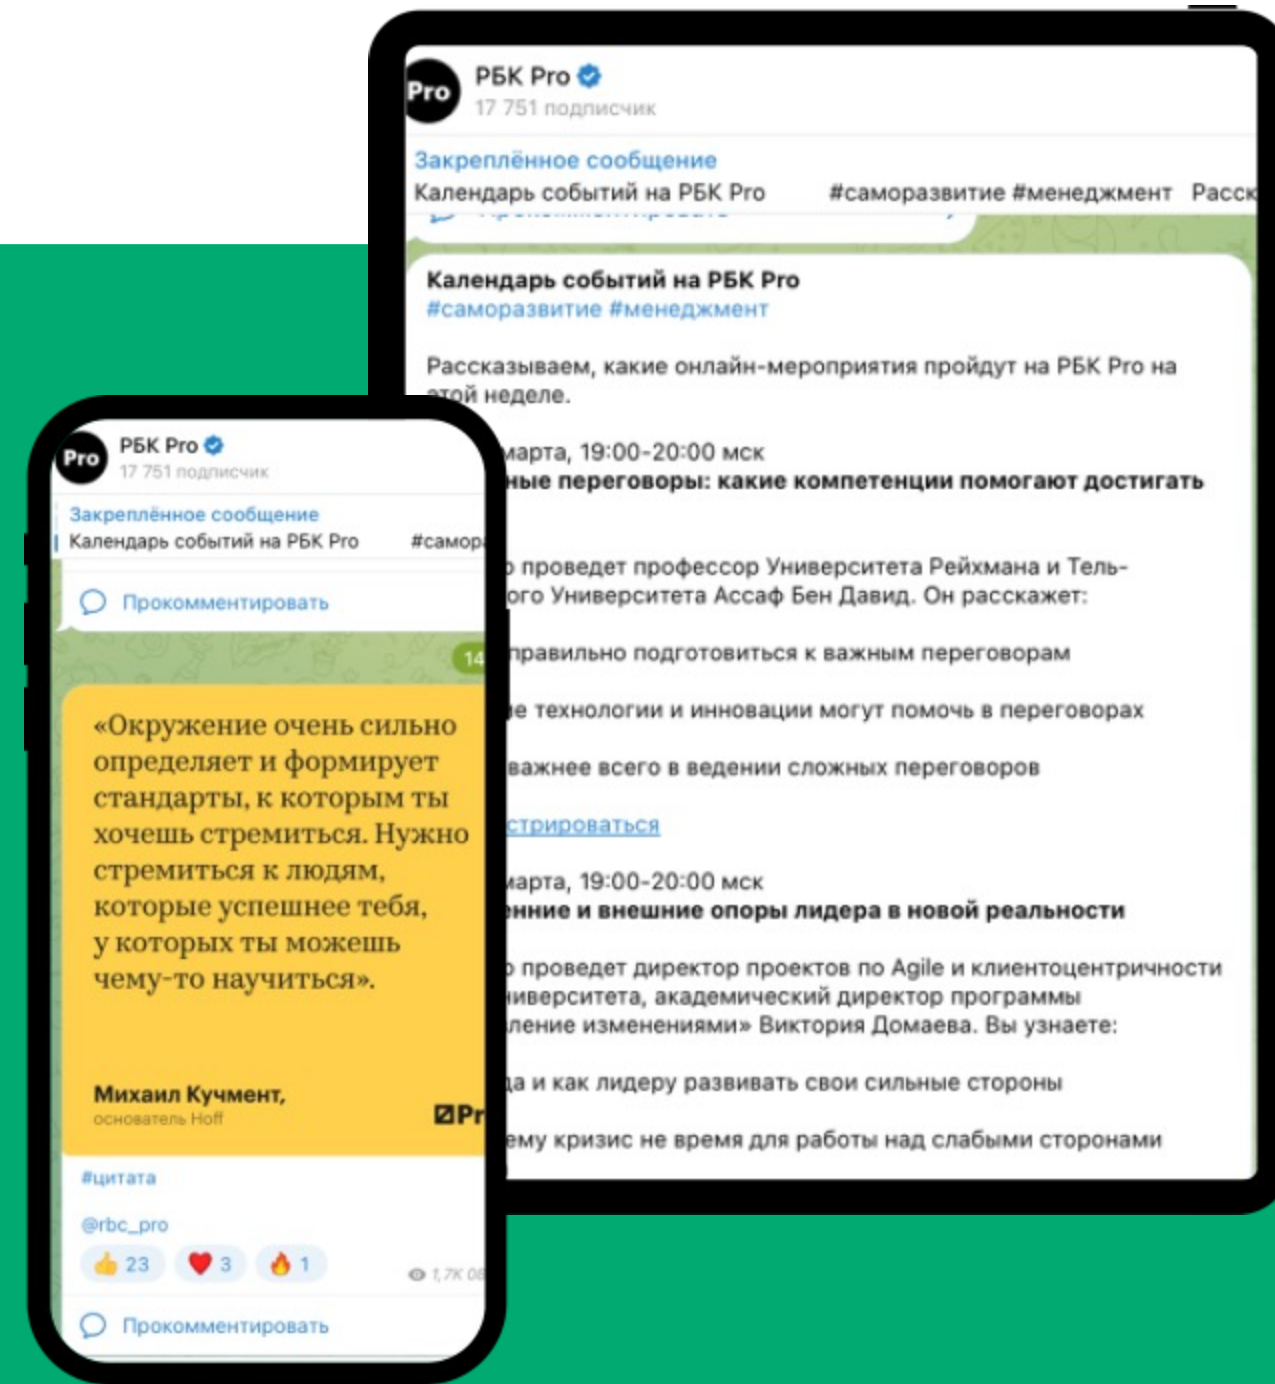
Pro
РБК Pro
17 751 подписчик

Закреплённое сообщение
Календарь событий на РБК Pro #саморазвитие #менеджмент Расск

Календарь событий на РБК Pro
#саморазвитие #менеджмент

Рассказываем, какие онлайн-мероприятия пройдут на РБК Pro на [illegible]ой неделе.

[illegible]марта, 19:00-20:00 мск
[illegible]ные переговоры: какие компетенции помогают достигать

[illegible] проведет профессор Университета Рейхмана и Тель-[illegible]ого Университета Ассаф Бен Давид. Он расскажет:

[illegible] правильно подготовиться к важным переговорам

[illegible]е технологии и инновации могут помочь в переговорах

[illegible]важнее всего в ведении сложных переговоров

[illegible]стрироваться

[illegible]марта, 19:00-20:00 мск
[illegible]нние и внешние опоры лидера в новой реальности

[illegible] проведет директор проектов по Agile и клиентоцентричности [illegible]ниверситета, академический директор программы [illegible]ление изменениями» Виктория Домаева. Вы узнаете:

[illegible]а и как лидеру развивать свои сильные стороны

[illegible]ему кризис не время для работы над слабыми сторонами

Pro
РБК Pro
17 751 подписчик

Закреплённое сообщение
Календарь событий на РБК Pro #самор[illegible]

Прокомментировать

14

«Окружение очень сильно определяет и формирует стандарты, к которым ты хочешь стремиться. Нужно стремиться к людям, которые успешнее тебя, у которых ты можешь чему-то научиться».

Михаил Кучмент,
основатель Hoff

Pr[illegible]

#цитата

@rbc_pro

23 3 1

1,7K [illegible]

Прокомментировать